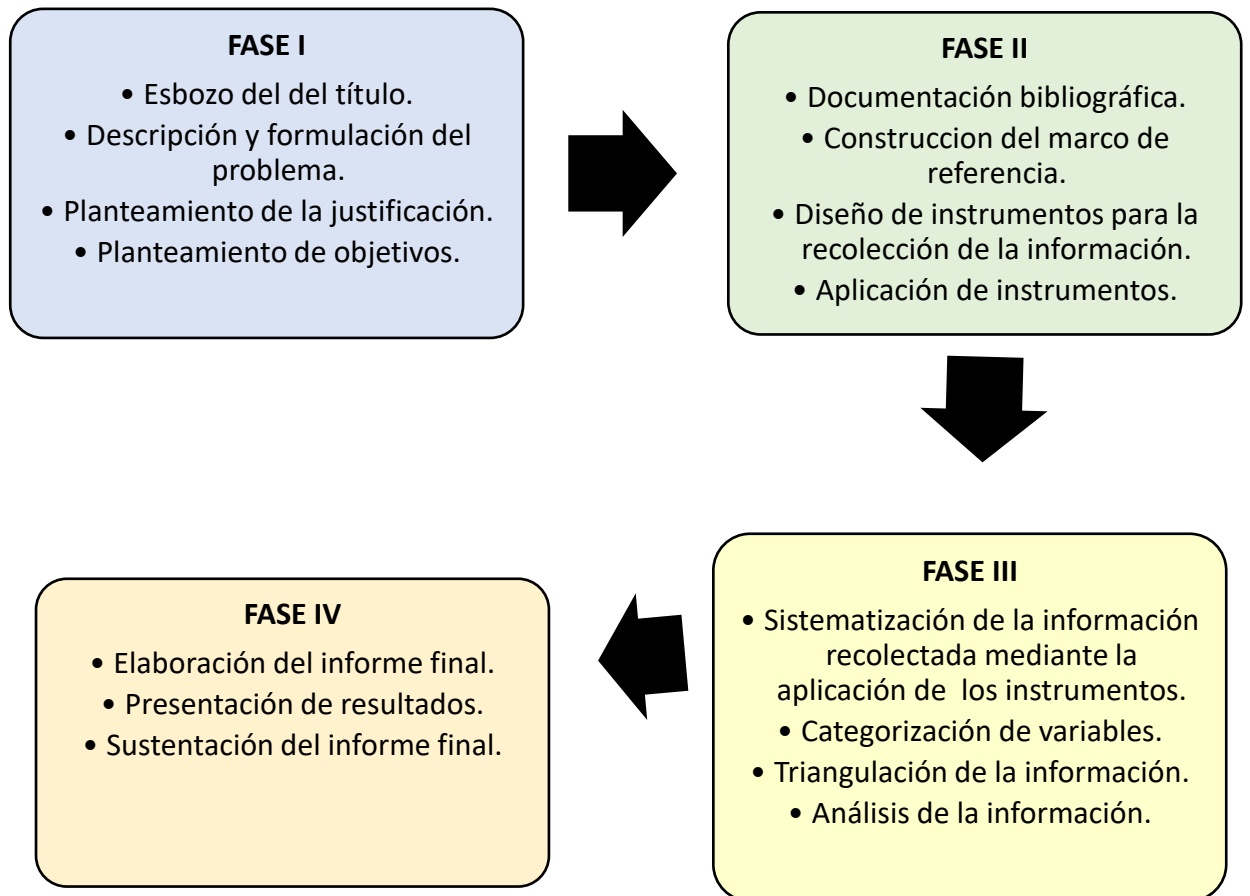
FASE I

• Esbozo del del título.
• Descripción y formulación del problema.
• Planteamiento de la justificación.
• Planteamiento de objetivos.

FASE II

• Documentación bibliográfica.
• Construccion del marco de referencia.
• Diseño de instrumentos para la recolección de la información.
• Aplicación de instrumentos.

FASE III

• Sistematización de la información recolectada mediante la aplicación de los instrumentos.
• Categorización de variables.
• Triangulación de la información.
• Análisis de la información.

FASE IV

• Elaboración del informe final.
• Presentación de resultados.
• Sustentación del informe final.